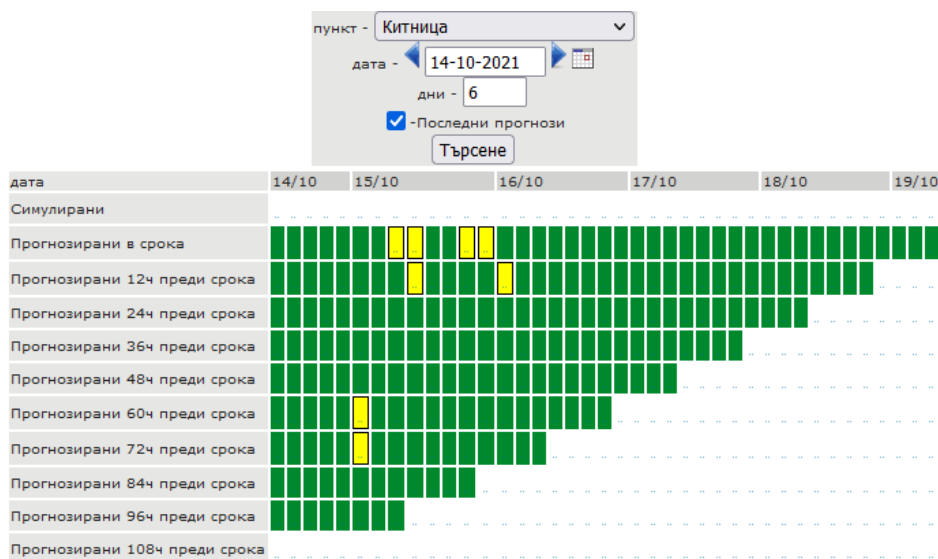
пункт - Китница

дата - 14-10-2021

дни - 6

-Последни прогнози

Търсене

| дата | 14/10 | 15/10 | 16/10 | 17/10 | 18/10 | 19/10 |
|---|---|---|---|---|---|---|
| Симулирани | | | | | | |
| Прогнозирани в срока | | | | | | |
| Прогнозирани 12ч преди срока | | | | | | |
| Прогнозирани 24ч преди срока | | | | | | |
| Прогнозирани 36ч преди срока | | | | | | |
| Прогнозирани 48ч преди срока | | | | | | |
| Прогнозирани 60ч преди срока | | | | | | |
| Прогнозирани 72ч преди срока | | | | | | |
| Прогнозирани 84ч преди срока | | | | | | |
| Прогнозирани 96ч преди срока | | | | | | |
| Прогнозирани 108ч преди срока | | | | | | |